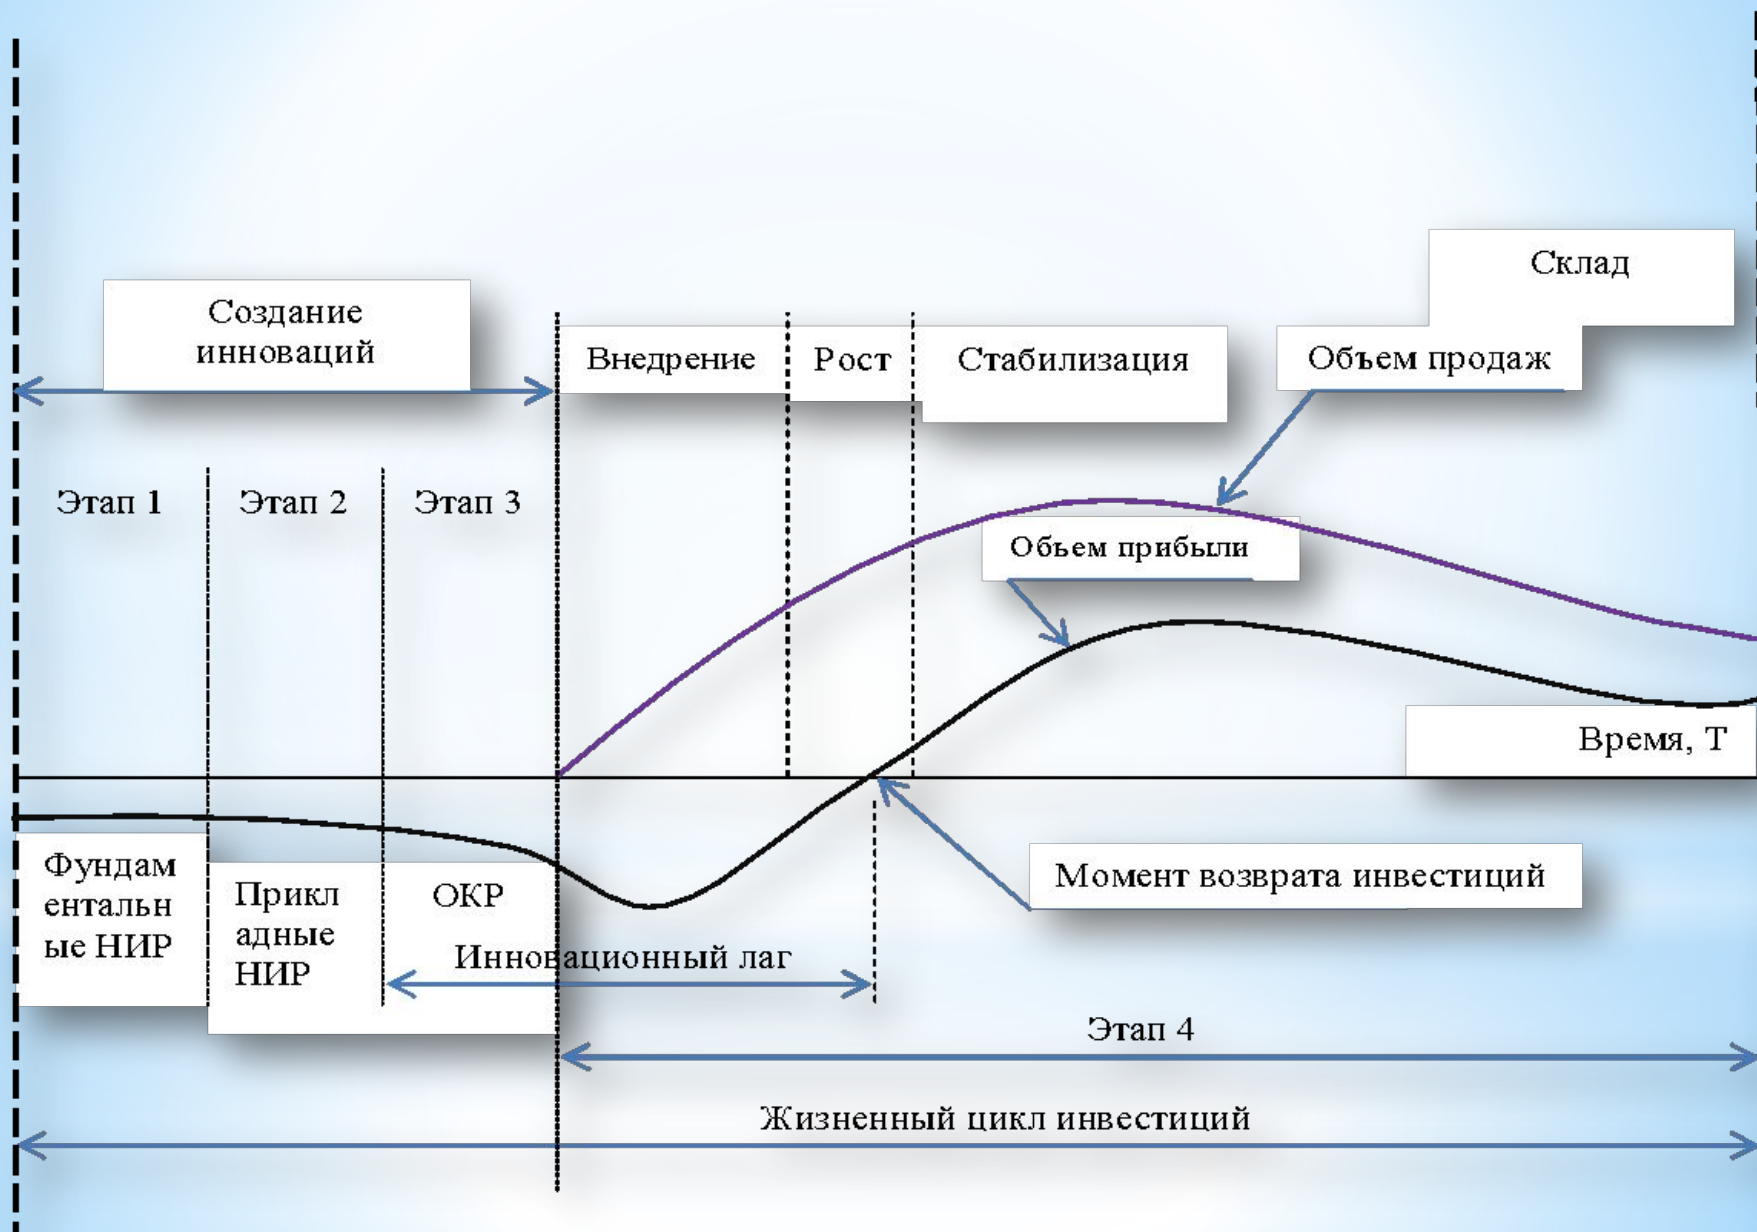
Склад

Создание инноваций

Внедрение

Рост

Стабилизация

Объем продаж

Этап 1

Этап 2

Этап 3

Объем прибыли

Время, Т

Фундаментальные НИР

Прикладные НИР

ОКР

Момент возврата инвестиций

Инновационный лаг

Этап 4

Жизненный цикл инвестиций